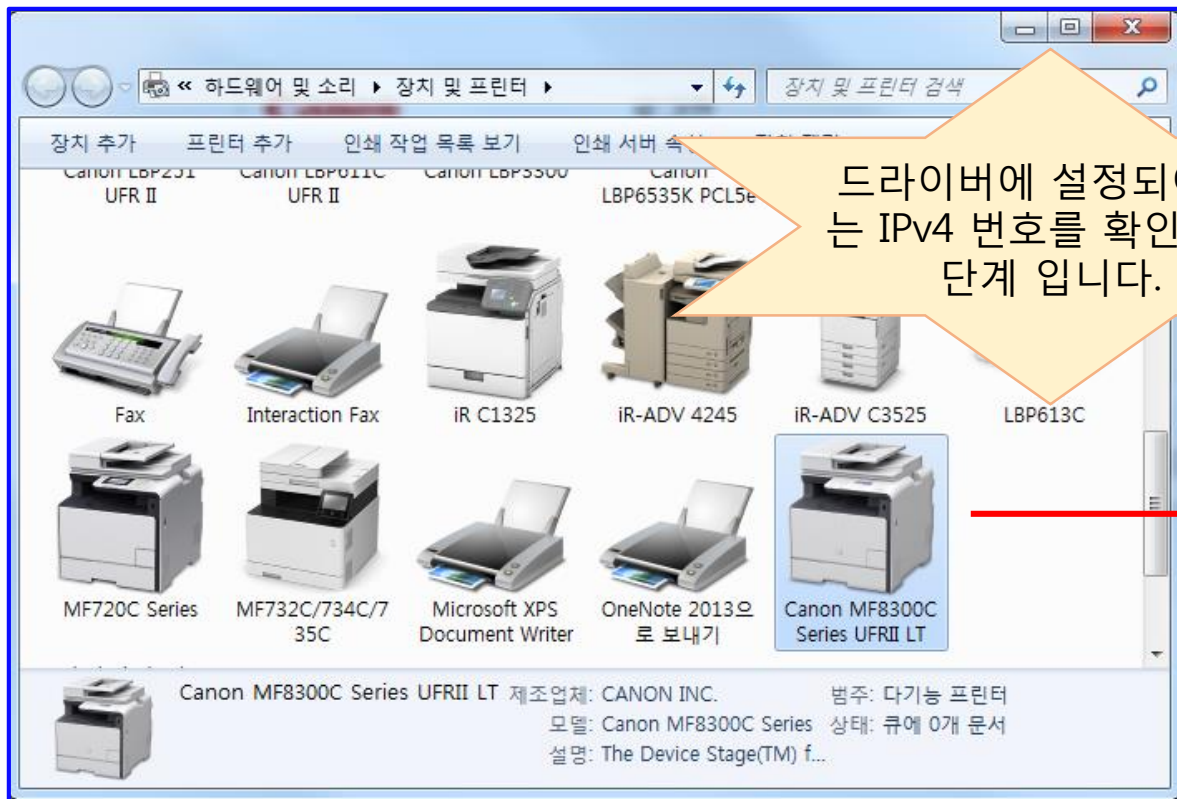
« 하드웨어 및 소리 ▸ 장치 및 프린터 ▸

장치 및 프린터 검색

장치 추가 프린터 추가 인쇄 작업 목록 보기 인쇄 서버 속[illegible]

Canon LBP251 UFR II

Canon LBP611C UFR II

Canon LBP3300

Canon LBP6535K PCL5e

드라이버에 설정되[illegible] 는 IPv4 번호를 확인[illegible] 단계 입니다.

Fax

Interaction Fax

iR C1325

iR-ADV 4245

iR-ADV C3525

LBP613C

MF720C Series

MF732C/734C/735C

Microsoft XPS Document Writer

OneNote 2013으로 보내기

Canon MF8300C Series UFRII LT

Canon MF8300C Series UFRII LT 제조업체: CANON INC. 범주: 다기능 프린터
모델: Canon MF8300C Series 상태: 큐에 0개 문서
설명: The Device Stage(TM) f...